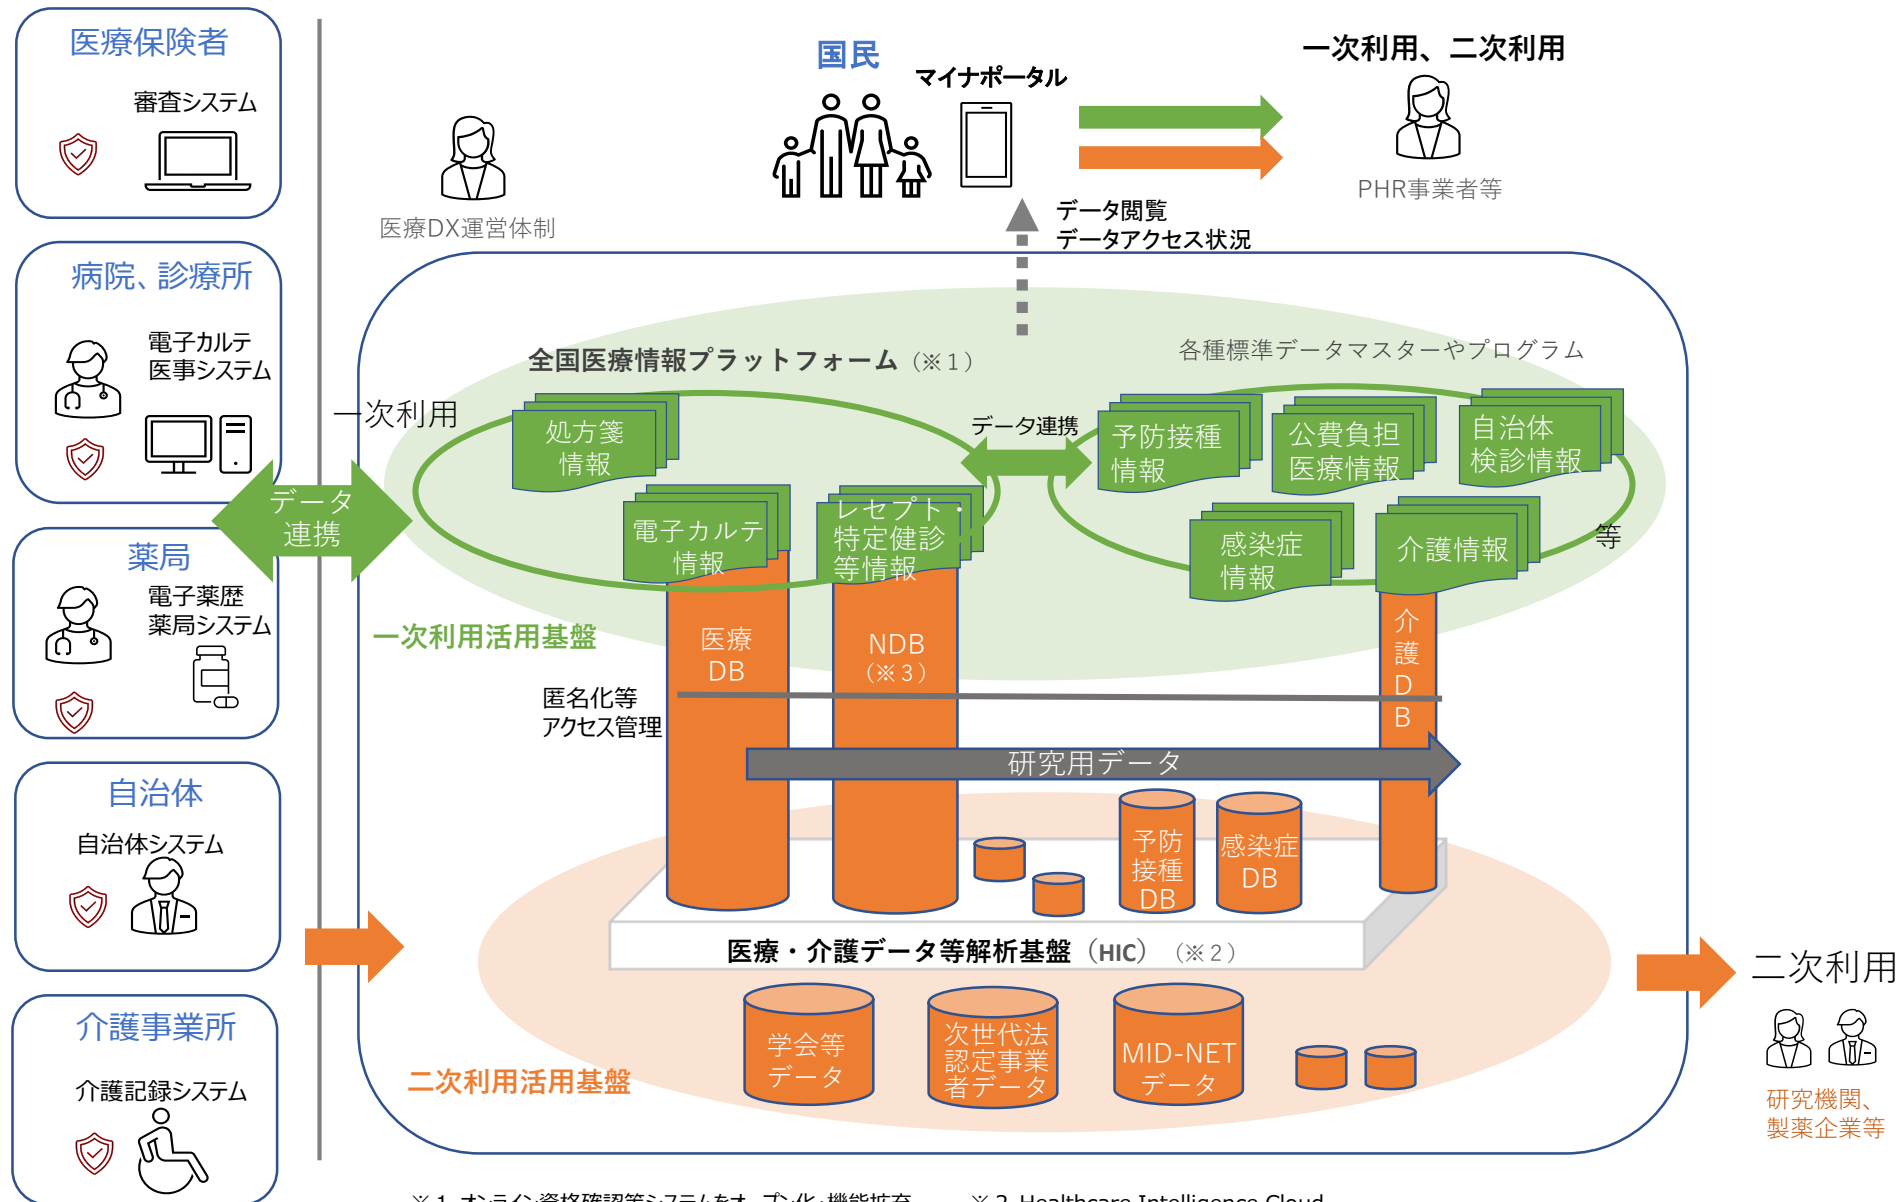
医療保険者
審査システム

病院、診療所
電子カルテ
医事システム

データ連携

薬局
電子薬歴
薬局システム

自治体
自治体システム

介護事業所
介護記録システム

医療DX運営体制

国民
マイナポータル

一次利用、二次利用
PHR事業者等

データ閲覧
データアクセス状況

一次利用

全国医療情報プラットフォーム（※1）

各種標準データマスターやプログラム

処方箋情報

データ連携

予防接種情報
公費負担医療情報
自治体検診情報

電子カルテ情報
レセプト・特定健診等情報

感染症情報
介護情報
等

一次利用活用基盤

医療DB
NDB（※3）
介護DB

匿名化等
アクセス管理

研究用データ

予防接種DB
感染症DB

医療・介護データ等解析基盤（HIC）（※2）

学会等データ
次世代法認定事業者データ
MID-NETデータ

二次利用活用基盤

二次利用
研究機関、製薬企業等

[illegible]